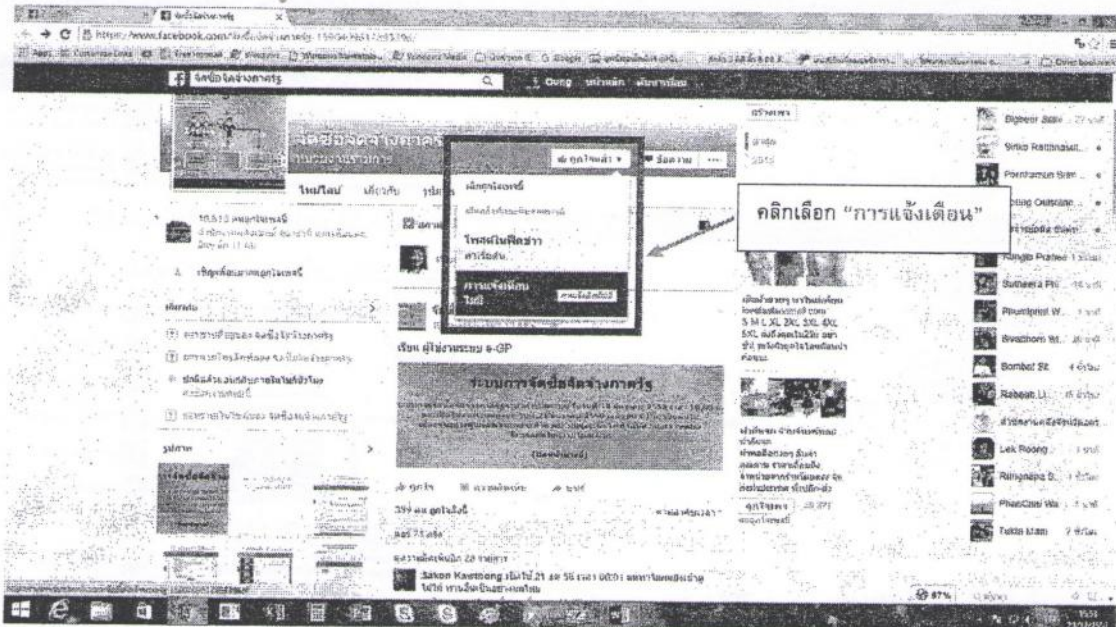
https://www.facebook.com/

จัดซื้อจัดจ้างภาครัฐ

คลิกเลือก "การแจ้งเตือน"

ถูกใจแล้ว

ข้อความ

ไทม์ไลน์

เกี่ยวกับ

รูปภาพ

โพสต์ในฟีดข่าว

การแจ้งเตือน

เรียน ผู้ใช้งานระบบ e-GP

ระบบการจัดซื้อจัดจ้างภาครัฐ

ถูกใจ

ความคิดเห็น

แชร์

Sakon Kaetnong

Bigbear

Sirilo Ratthanaw...

Pornthanin

Rungto Prathee

Sutheera

Piyaporn

Bombat St.

Lek Roong

Phanchai Wa

Tuktin Mam

67%